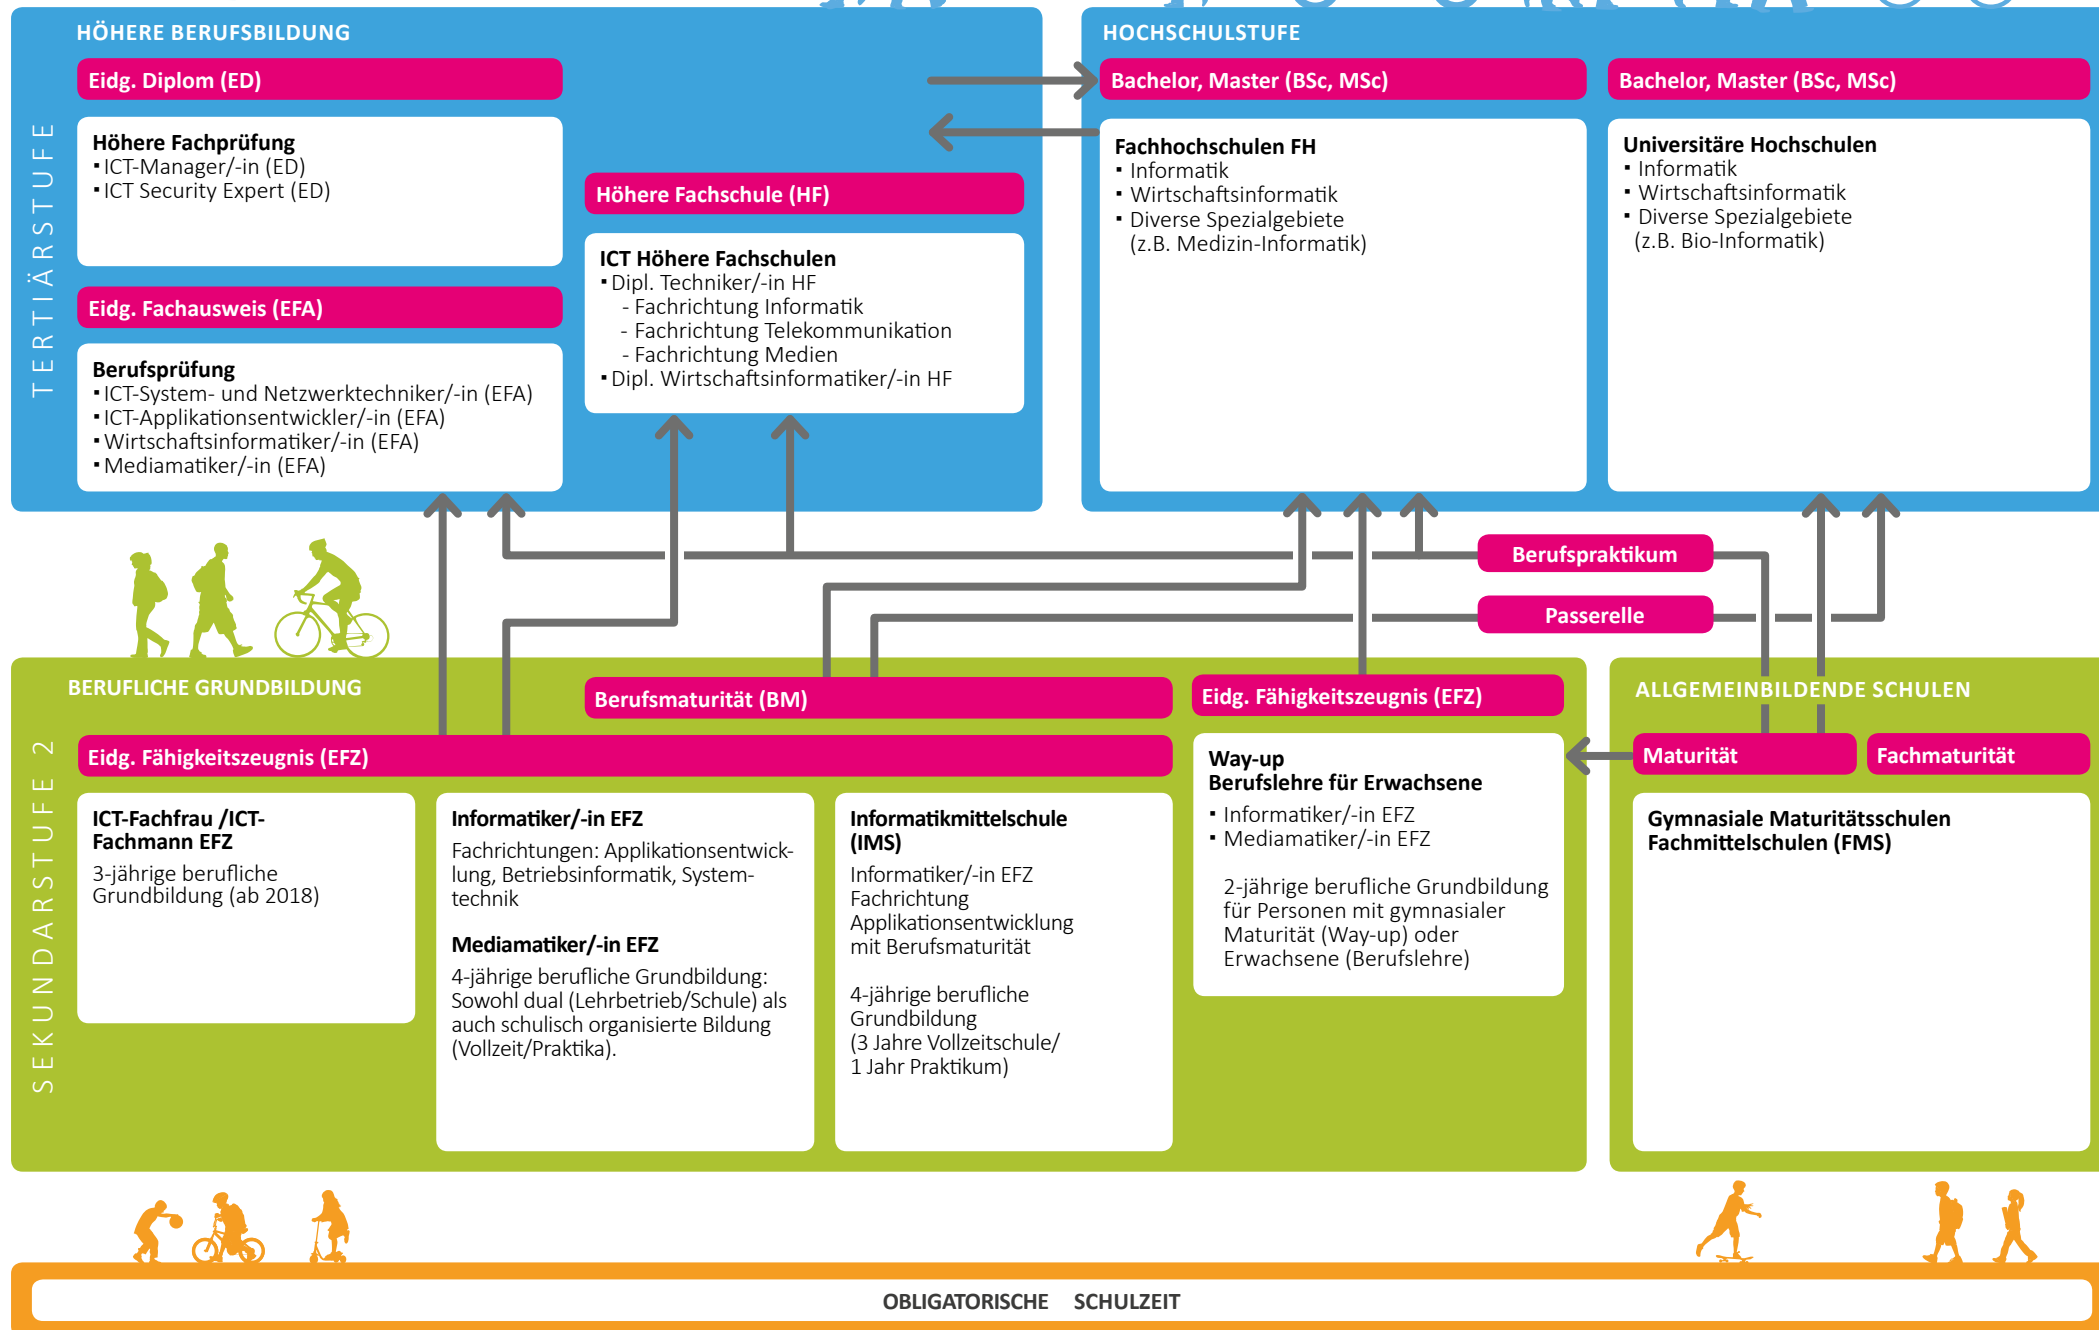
HÖHERE BERUFSBILDUNG

TERTIÄRSTUFE

Eidg. Diplom (ED)

Höhere Fachprüfung
▪ ICT-Manager/-in (ED)
▪ ICT Security Expert (ED)

Eidg. Fachausweis (EFA)

Berufsprüfung
▪ ICT-System- und Netzwerktechniker/-in (EFA)
▪ ICT-Applikationsentwickler/-in (EFA)
▪ Wirtschaftsinformatiker/-in (EFA)
▪ Mediamatiker/-in (EFA)

Höhere Fachschule (HF)

ICT Höhere Fachschulen
▪ Dipl. Techniker/-in HF
- Fachrichtung Informatik
- Fachrichtung Telekommunikation
- Fachrichtung Medien
▪ Dipl. Wirtschaftsinformatiker/-in HF

HOCHSCHULSTUFE

Bachelor, Master (BSc, MSc)

Fachhochschulen FH
▪ Informatik
▪ Wirtschaftsinformatik
▪ Diverse Spezialgebiete (z.B. Medizin-Informatik)

Bachelor, Master (BSc, MSc)

Universitäre Hochschulen
▪ Informatik
▪ Wirtschaftsinformatik
▪ Diverse Spezialgebiete (z.B. Bio-Informatik)

Berufspraktikum

Passerelle

BERUFLICHE GRUNDBILDUNG

SEKUNDARSTUFE 2

Berufsmaturität (BM)

Eidg. Fähigkeitszeugnis (EFZ)

Eidg. Fähigkeitszeugnis (EFZ)

ICT-Fachfrau /ICT-Fachmann EFZ
3-jährige berufliche Grundbildung (ab 2018)

Informatiker/-in EFZ
Fachrichtungen: Applikationsentwicklung, Betriebsinformatik, Systemtechnik

Mediamatiker/-in EFZ
4-jährige berufliche Grundbildung: Sowohl dual (Lehrbetrieb/Schule) als auch schulisch organisierte Bildung (Vollzeit/Praktika).

Informatikmittelschule (IMS)
Informatiker/-in EFZ Fachrichtung Applikationsentwicklung mit Berufsmaturität

4-jährige berufliche Grundbildung (3 Jahre Vollzeitschule/ 1 Jahr Praktikum)

Way-up
Berufslehre für Erwachsene
▪ Informatiker/-in EFZ
▪ Mediamatiker/-in EFZ

2-jährige berufliche Grundbildung für Personen mit gymnasialer Maturität (Way-up) oder Erwachsene (Berufslehre)

ALLGEMEINBILDENDE SCHULEN

Maturität

Fachmaturität

Gymnasiale Maturitätsschulen
Fachmittelschulen (FMS)

OBLIGATORISCHE SCHULZEIT